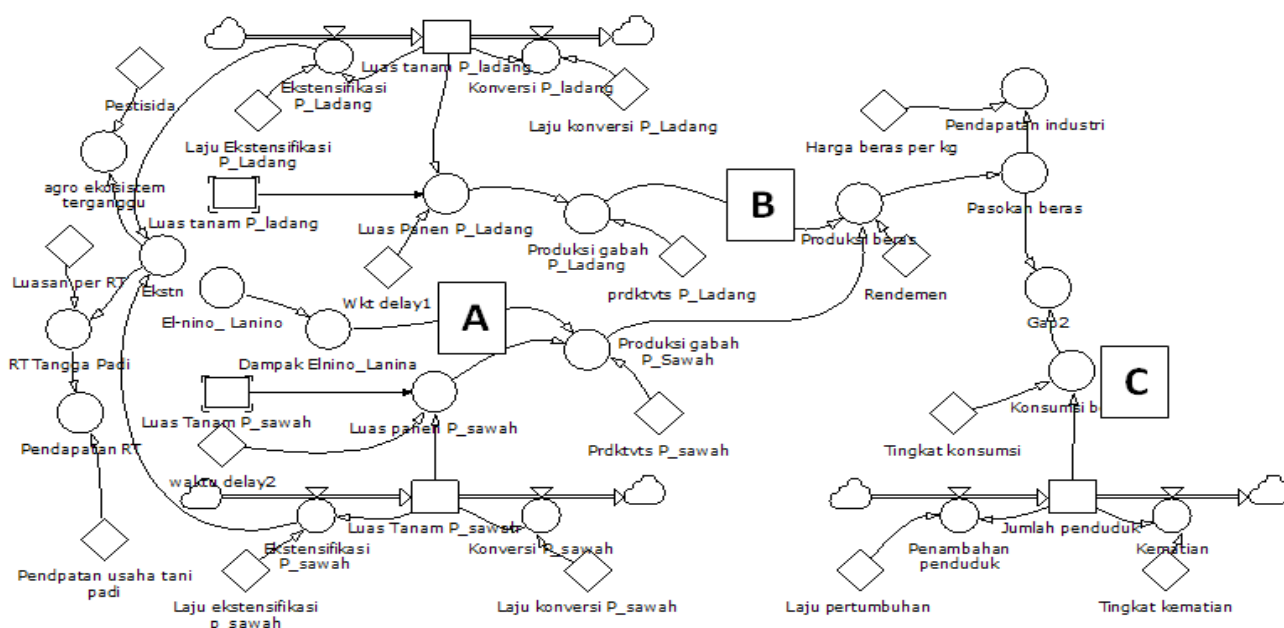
Luas tanam P_ladang
Ekstensifikasi P_Ladang
Konversi P_ladang
Pestisida
Laju konversi P_Ladang
Laju Ekstensifikasi P_Ladang
Pendapatan industri
Harga beras per kg
agro ekosistem terganggu
Luas tanam P_ladang
B
Pasokan beras
Luas Panen P_Ladang
Produksi gabah P_Ladang
Produksi beras
Luasan per RT
Ekstn
prdktvts P_Ladang
Rendemen
El-nino_ Lanino
Wkt delay1
A
Gap2
RT Tangga Padi
Dampak Elnino_Lanina
Produksi gabah P_Sawah
C
Luas Tanam P_sawah
Luas panen P_sawah
Konsumsi b
Pendapatan RT
Prdktvts P_sawah
Tingkat konsumsi
waktu delay2
Luas Tanam P_sawah
Jumlah penduduk
Ekstensifikasi P_sawah
Konversi P_sawah
Penambahan penduduk
Kematian
Pendpatan usaha tani padi
Laju ekstensifikasi p_sawah
Laju konversi P_sawah
Laju pertumbuhan
Tingkat kematian